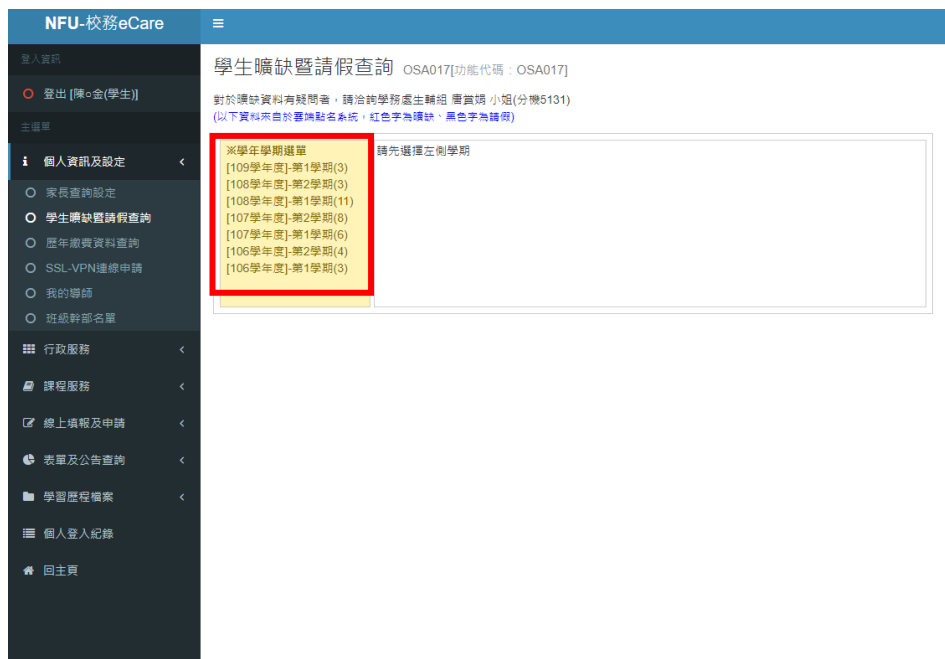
NFU-校務eCare

≡

登入資訊

登出 [陳○金(學生)]

主選單

個人資訊及設定

家長查詢設定

學生曠缺暨請假查詢

歷年繳費資料查詢

SSL-VPN連線申請

我的導師

班級幹部名單

行政服務

課程服務

線上填報及申請

表單及公告查詢

學習歷程檔案

個人登入紀錄

回主頁

學生曠缺暨請假查詢 OSA017[功能代碼：OSA017]

對於曠缺資料有疑問者，請洽詢學務處生輔組 唐貧娟 小姐(分機5131)
(以下資料來自於雲端點名系統，紅色字為曠缺、黑色字為請假)

※學年學期選單
[109學年度]-第1學期(3)
[108學年度]-第2學期(3)
[108學年度]-第1學期(11)
[107學年度]-第2學期(8)
[107學年度]-第1學期(6)
[106學年度]-第2學期(4)
[106學年度]-第1學期(3)

請先選擇左側學期